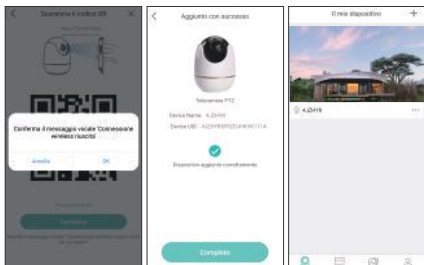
Scansiona il codice QR

Conferma il messaggio vocale 'Connessione wireless riuscita'

Annulla

OK

Aggiunto con successo

Telecamera PTZ

Device Name: 4J3H19

Device UID: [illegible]

Dispositivo aggiunto correttamente

Completo

Il mio dispositivo

+

4J3H19

...